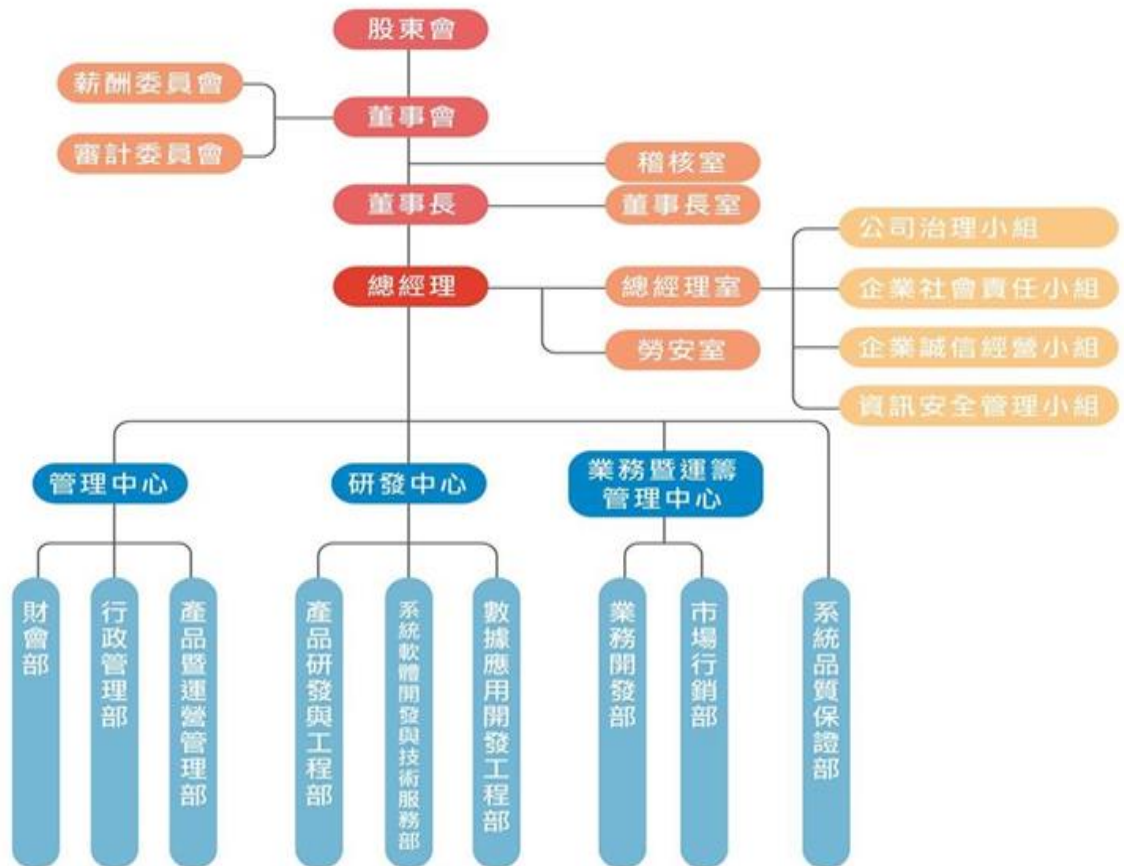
股東會

薪酬委員會

董事會

審計委員會

稽核室

董事長

董事長室

公司治理小組

總經理

總經理室

企業社會責任小組

勞安室

企業誠信經營小組

資訊安全管理小組

管理中心

研發中心

業務暨運籌管理中心

財會部

行政管理部

產品暨運營管理部

產品研發與工程部

系統軟體開發與技術服務部

數據應用開發工程部

業務開發部

市場行銷部

系統品質保證部